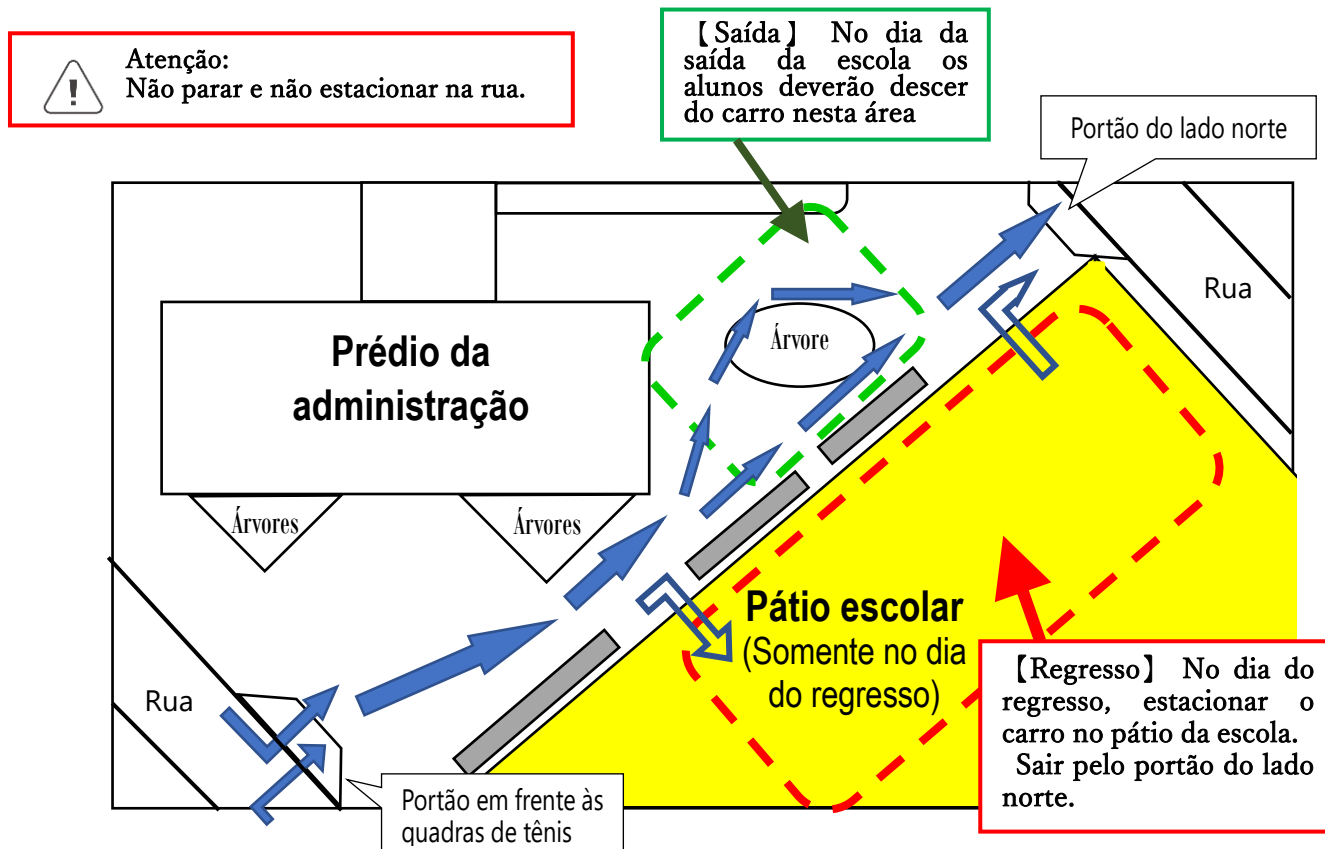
Atenção:
Não parar e não estacionar na rua.

【Saída】 No dia da saída da escola os alunos deverão descer do carro nesta área

Portão do lado norte

Prédio da administração

Árvore

Rua

Árvores

Árvores

Pátio escolar
(Somente no dia do regresso)

Rua

【Regresso】 No dia do regresso, estacionar o carro no pátio da escola.
Sair pelo portão do lado norte.

Portão em frente às quadras de tênis